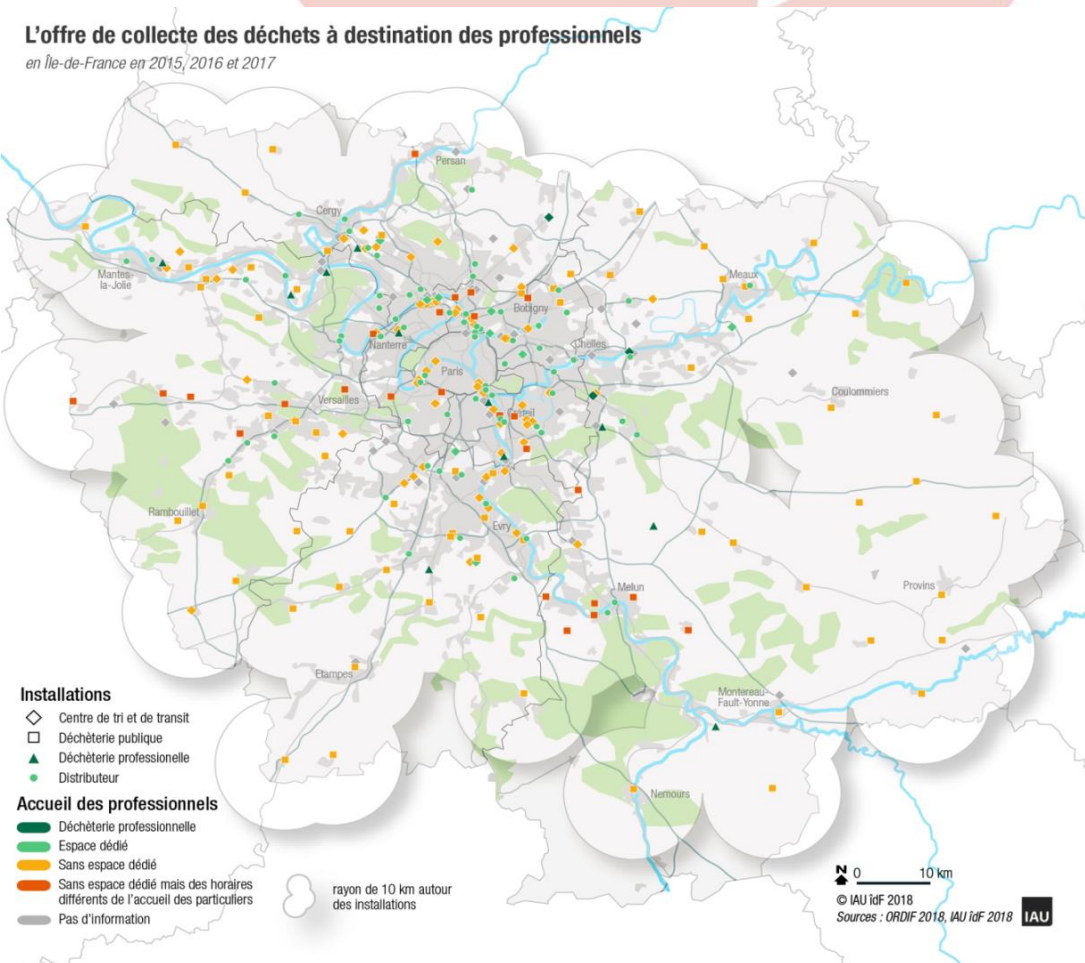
L'offre de collecte des déchets à destination des professionnels
en Île-de-France en 2015, 2016 et 2017

Persan
Cergy
Mantes-la-Jolie
Meaux
Bobigny
Nanterre
Chelles
Paris
Coulommiers
Versailles
Créteil
Rambouillet
Evry
Melun
Provins
Etampes
Montereau-Fault-Yonne
Nemours

Installations
Centre de tri et de transit
Déchèterie publique
Déchèterie professionnelle
Distributeur

Accueil des professionnels
Déchèterie professionnelle
Espace dédié
Sans espace dédié
Sans espace dédié mais des horaires différents de l'accueil des particuliers
Pas d'information

rayon de 10 km autour des installations

N
0 10 km
© IAU îdF 2018
Sources : ORDIF 2018, IAU îdF 2018
IAU